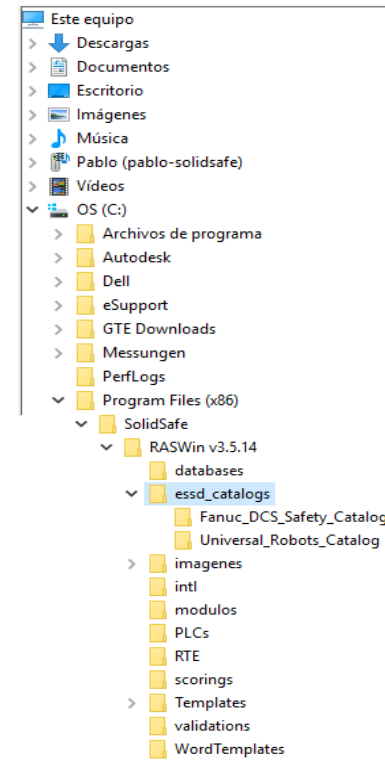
Este equipo
Descargas
Documentos
Escritorio
Imágenes
Música
Pablo (pablo-solidsafe)
Vídeos
OS (C:)
Archivos de programa
Autodesk
Dell
eSupport
GTE Downloads
Messungen
PerfLogs
Program Files (x86)
SolidSafe
RASWin v3.5.14
databases
essd_catalogs
Fanuc_DCS_Safety_Catalog
Universal_Robots_Catalog
imagenes
intl
modulos
PLCs
RTE
scorings
Templates
validations
WordTemplates